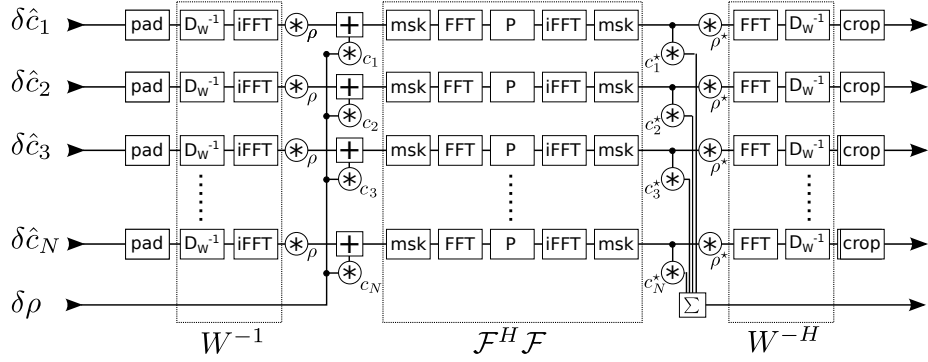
$\delta\hat{c}_1$ pad $D_w^{-1}$ iFFT $\circledast_\rho$ + $\circledast c_1$ msk FFT P iFFT msk $c_1^\star \circledast$ $\circledast_{\rho^\star}$ FFT $D_w^{-1}$ crop

$\delta\hat{c}_2$ pad $D_w^{-1}$ iFFT $\circledast_\rho$ + $\circledast c_2$ msk FFT P iFFT msk $c_2^\star \circledast$ $\circledast_{\rho^\star}$ FFT $D_w^{-1}$ crop

$\delta\hat{c}_3$ pad $D_w^{-1}$ iFFT $\circledast_\rho$ + $\circledast c_3$ msk FFT P iFFT msk $c_3^\star \circledast$ $\circledast_{\rho^\star}$ FFT $D_w^{-1}$ crop

$\delta\hat{c}_N$ pad $D_w^{-1}$ iFFT $\circledast_\rho$ + $\circledast c_N$ msk FFT P iFFT msk $c_N^\star \circledast$ $\circledast_{\rho^\star}$ FFT $D_w^{-1}$ crop

$\delta\rho$ $\Sigma$

$W^{-1}$ $\mathcal{F}^H\mathcal{F}$ $W^{-H}$